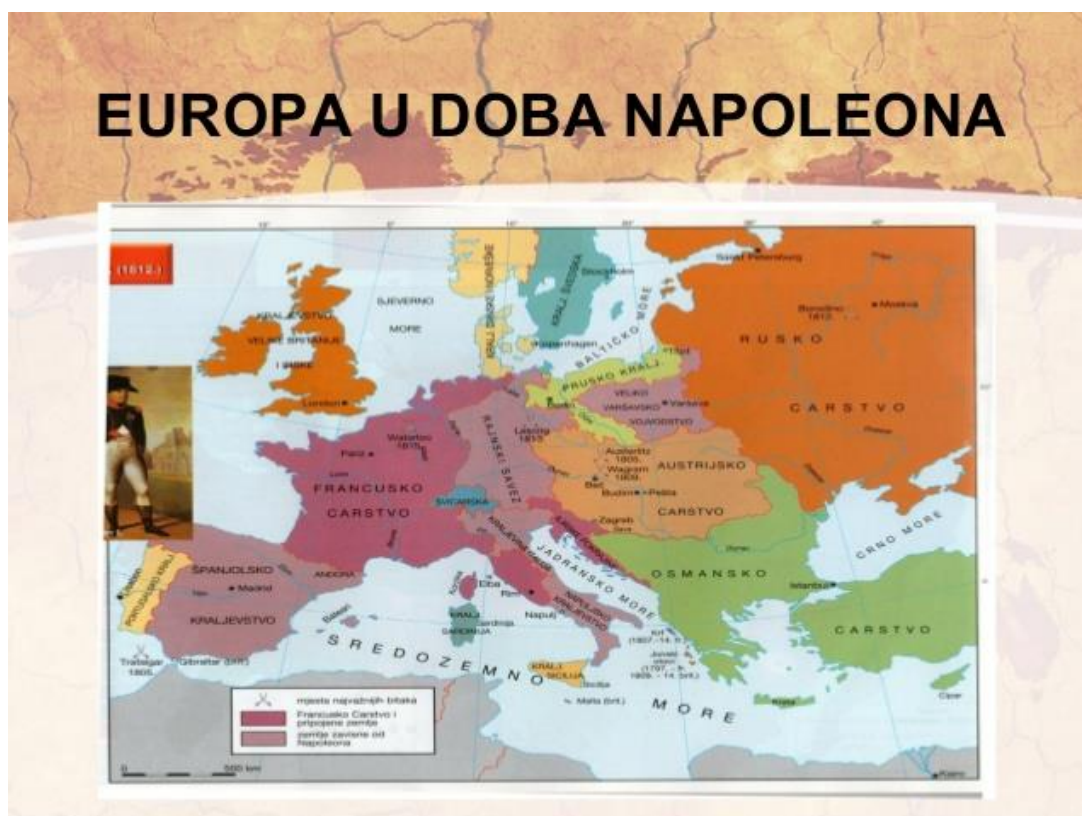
EUROPA U DOBA NAPOLEONA

(1812.)

SJEVERNO MORE

KRALJEVSTVO VELIKE BRITANIJE I IRSKE

London

Stockholm

KRALJ. ŠVEDSKA

Kopenhagen

BALTIČKO MORE

Sankt Peterburg

Borodino 1812.

Moskva

RUSKO CARSTVO

PRUSKO KRALJ.

VELIKO VARŠAVSKO VOJVODSTVO

Varšava

Waterloo 1815.

Pariz

Leipzig 1813.

RAJNSKI SAVEZ

FRANCUSKO CARSTVO

ŠVICARSKA

Austerlitz 1805.

Wagram 1809.

Beč

Budim

Pešta

AUSTRIJSKO CARSTVO

Zagreb

ILIRSKE PROVINCIJE

JADRANSKO MORE

CRNO MORE

OSMANSKO CARSTVO

Istanbul

ŠPANJOLSKO KRALJEVSTVO

Madrid

ANDORA

PORTUGALSKO KRALJ.

Lisabon

Trafalgar 1805.

Gibraltar (brit.)

Korzika

Elba

Rim

Napulj

NAPULJSKO KRALJ.

KRALJ. SARDINIJA

Sardinija

KRALJ. SICILIJA

Sicilija

Malta (brit.)

SREDOZEMNO MORE

Krf (1807.-14.)

Jonski otoci (1797.-1809.-14.)

Kreta

Cipar

Kairo

mjesta najvažnijih bitaka

Francusko Carstvo i pripojene zemlje

zemlje zavisne od Napoleona

0 500 km